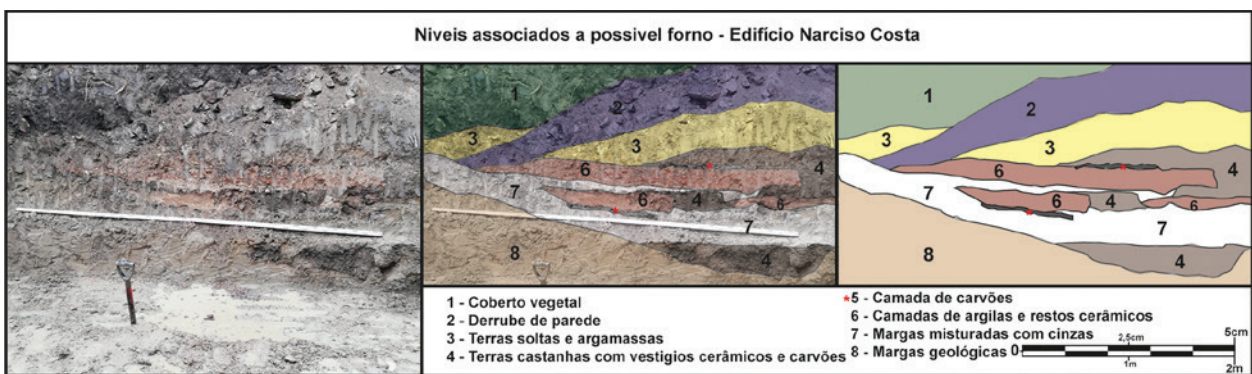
Niveis associados a possivel forno - Edifício Narciso Costa

1
2
3
3
6
4
7
6
4
6
7
8
4

1
2
3
3
6
4
7
6
4
6
7
8
4

1 - Coberto vegetal
2 - Derrube de parede
3 - Terras soltas e argamassas
4 - Terras castanhas com vestigios cerâmicos e carvões

*5 - Camada de carvões
6 - Camadas de argilas e restos cerâmicos
7 - Margas misturadas com cinzas
8 - Margas geológicas

0
2,5cm
5cm
1m
2m